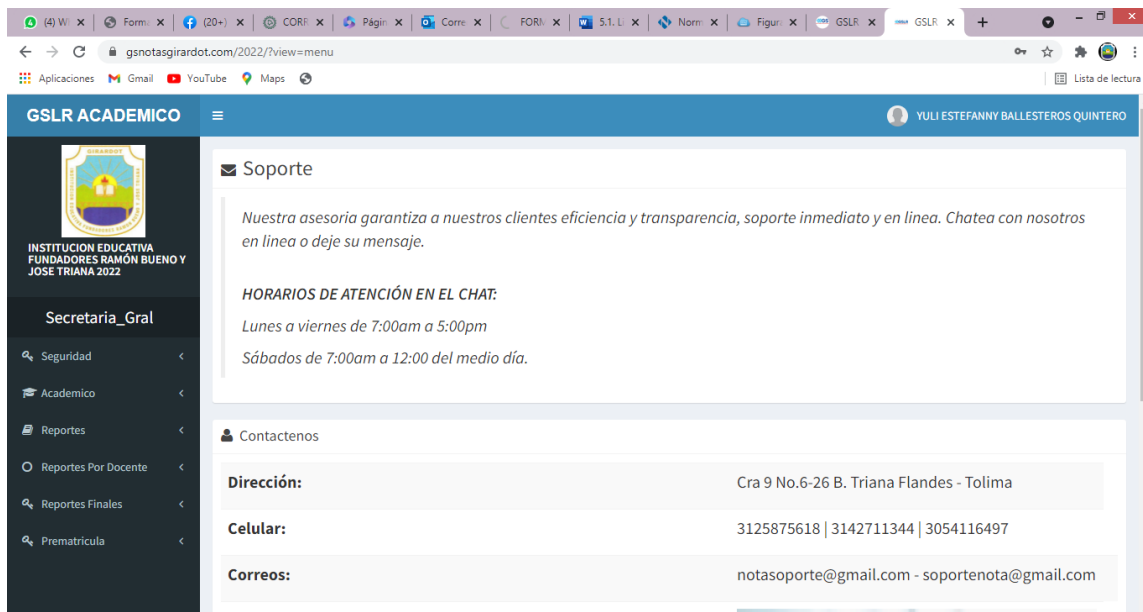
(4) W | Form | (20+) | CORF | Págin | Corre | FORM | 5.1. L | Norm | Figur | GSLR | GSLR | +

gsnotasgirardot.com/2022/?view=menu

Aplicaciones | Gmail | YouTube | Maps | Lista de lectura

GSLR ACADEMICO

YULI ESTEFANNY BALLESTEROS QUINTERO

GIRARDOT

INSTITUCION EDUCATIVA FUNDADORES RAMÓN BUENO Y JOSE TRIANA 2022

Secretaria_Gral

Seguridad

Academico

Reportes

Reportes Por Docente

Reportes Finales

Prematricula

Soporte

Nuestra asesoria garantiza a nuestros clientes eficiencia y transparencia, soporte inmediato y en linea. Chatea con nosotros en linea o deje su mensaje.

HORARIOS DE ATENCIÓN EN EL CHAT:

Lunes a viernes de 7:00am a 5:00pm

Sábados de 7:00am a 12:00 del medio día.

Contactenos

| | |
|---|---|
| Dirección: | Cra 9 No.6-26 B. Triana Flandes - Tolima |
| Celular: | 3125875618 \| 3142711344 \| 3054116497 |
| Correos: | notasoporte@gmail.com - soportenota@gmail.com |